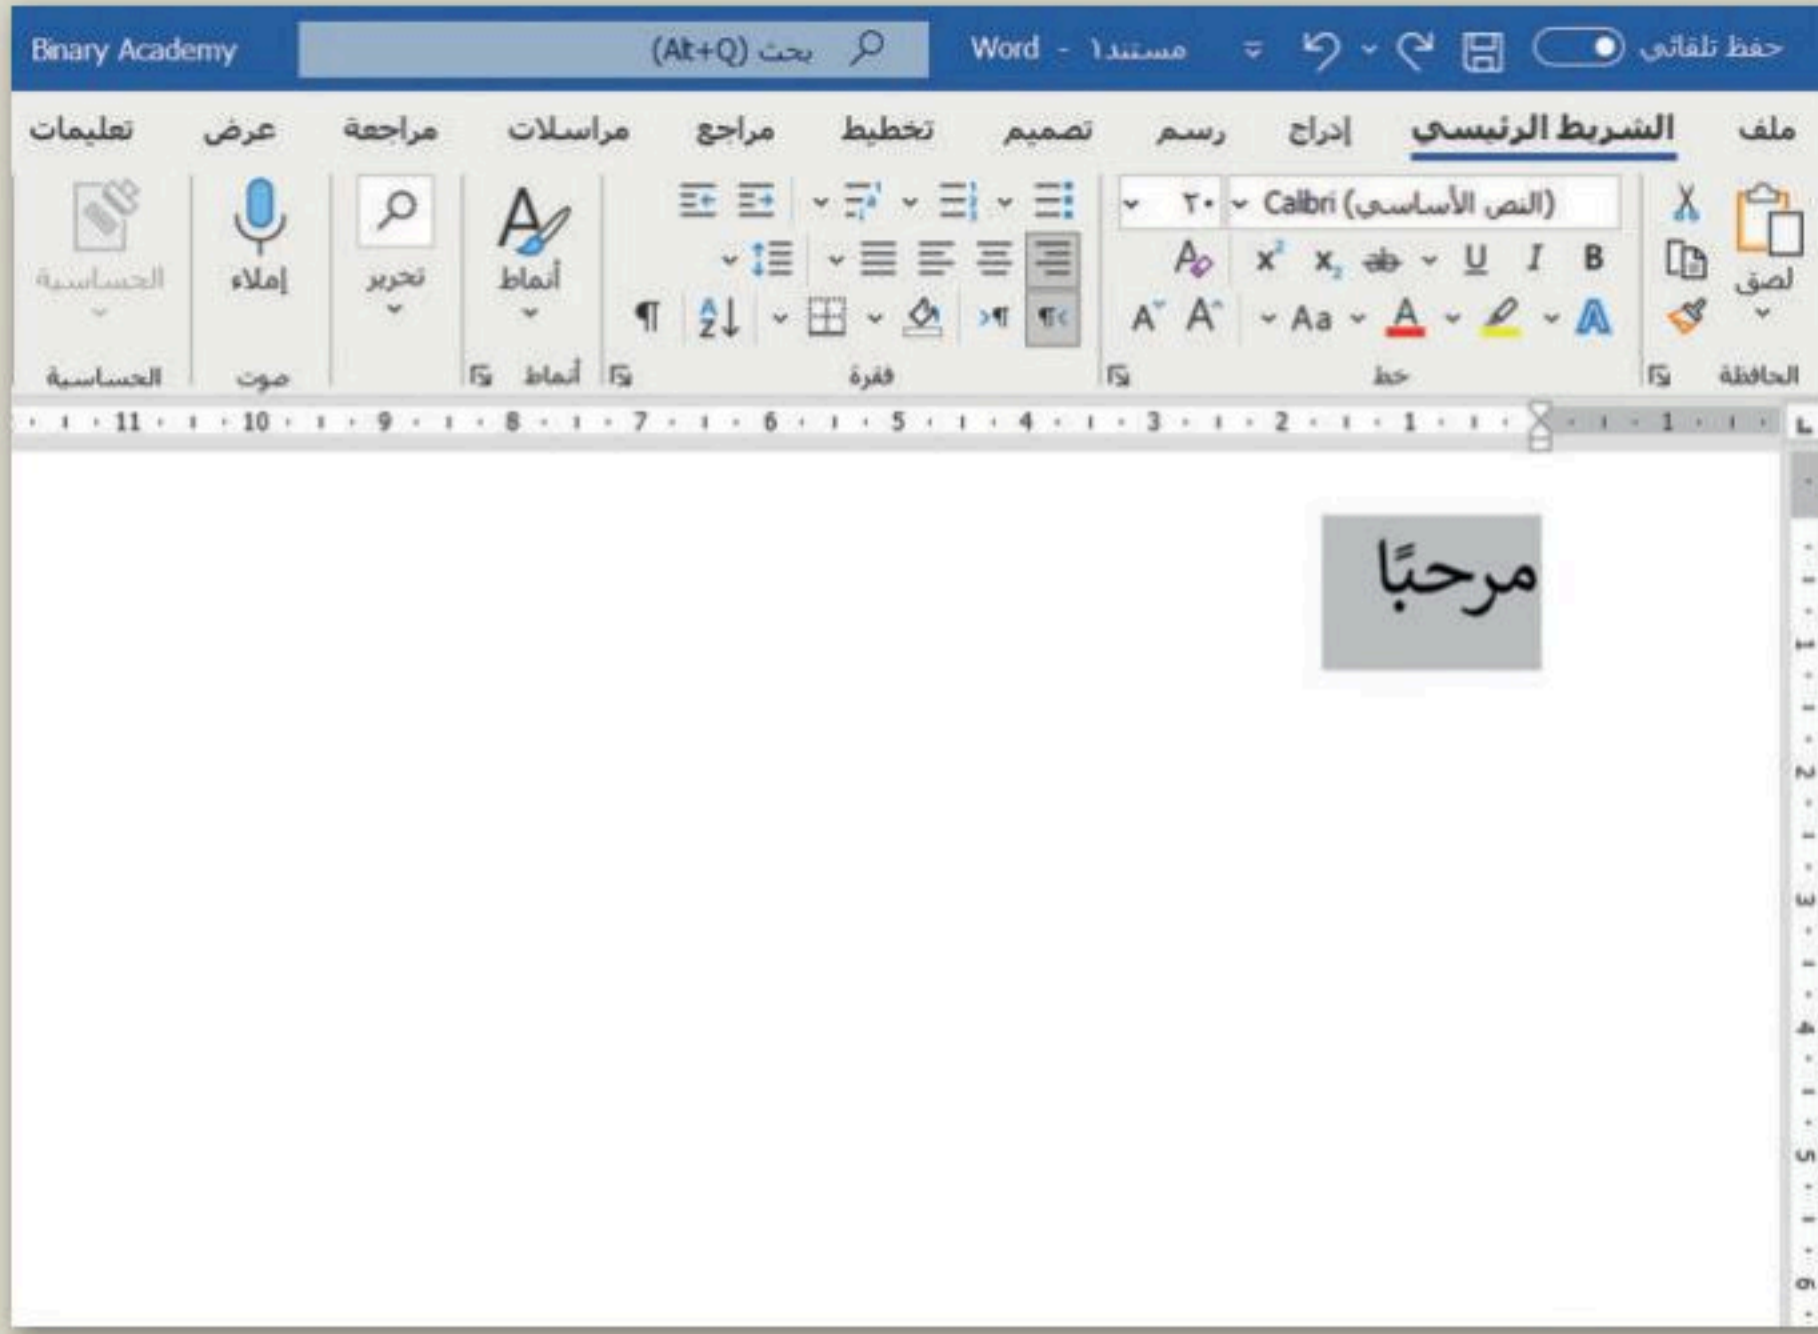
حفظ تلقائي Word - مستند١ بحث (Alt+Q) Binary Academy

ملف الشريط الرئيسي إدراج رسم تصميم تخطيط مراجع مراسلات مراجعة عرض تعليمات

لصق
الحافظة

Calibri (النص الأساسي) ٢٠
B I U $x_2$ $x^2$
Aa
خط

فقرة

أنماط
أنماط

تحرير

إملاء
صوت

الحساسية
الحساسية

1 1 2 3 4 5 6 7 8 9 10 11

مرحبًا